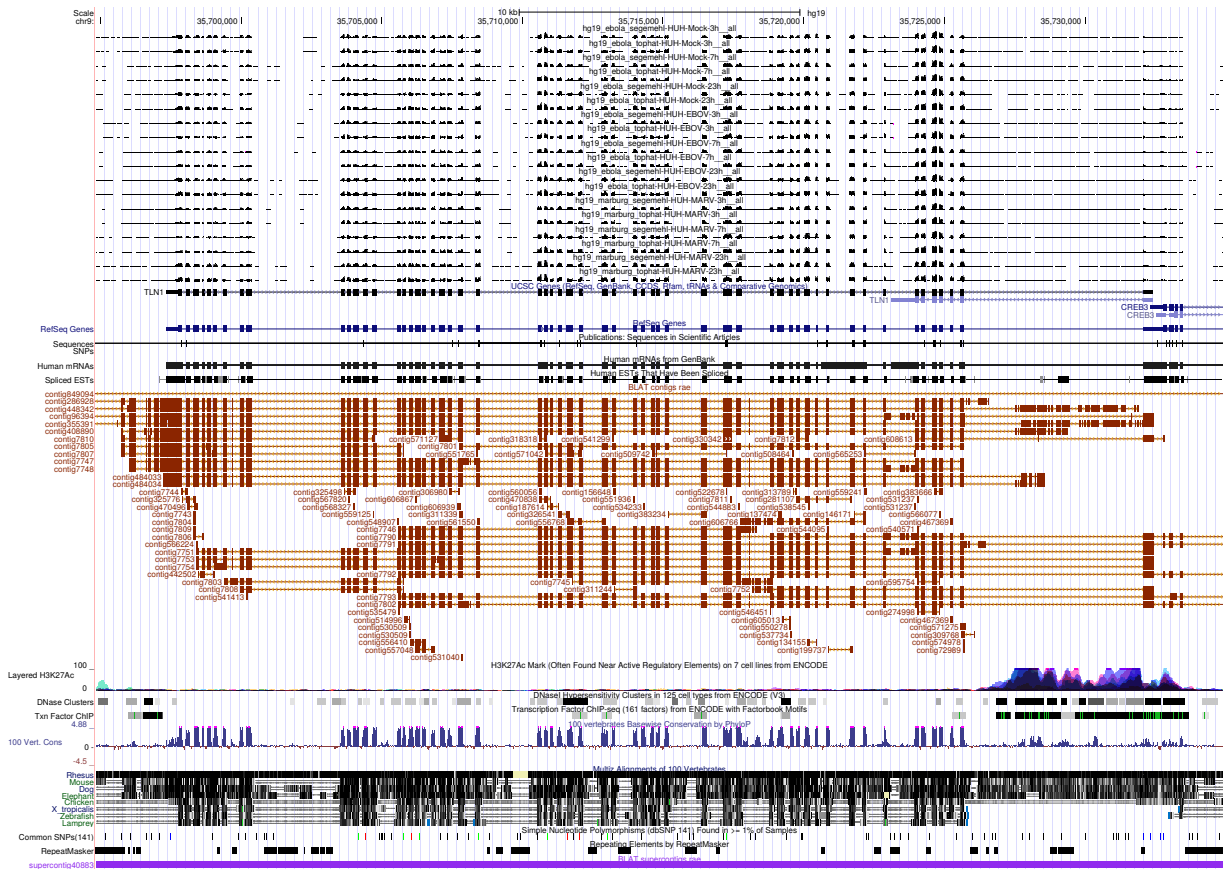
Scale
chr9:
10 kb
hg19
35,700,000
35,705,000
35,710,000
35,715,000
35,720,000
35,725,000
35,730,000
hg19_ebola_segemehl-HUH-Mock-3h__all
hg19_ebola_tophat-HUH-Mock-3h__all
hg19_ebola_segemehl-HUH-Mock-7h__all
hg19_ebola_tophat-HUH-Mock-7h__all
hg19_ebola_segemehl-HUH-Mock-23h__all
hg19_ebola_tophat-HUH-Mock-23h__all
hg19_ebola_segemehl-HUH-EBOV-3h__all
hg19_ebola_tophat-HUH-EBOV-3h__all
hg19_ebola_segemehl-HUH-EBOV-7h__all
hg19_ebola_tophat-HUH-EBOV-7h__all
hg19_ebola_segemehl-HUH-EBOV-23h__all
hg19_ebola_tophat-HUH-EBOV-23h__all
hg19_marburg_segemehl-HUH-MARV-3h__all
hg19_marburg_tophat-HUH-MARV-3h__all
hg19_marburg_segemehl-HUH-MARV-7h__all
hg19_marburg_tophat-HUH-MARV-7h__all
hg19_marburg_segemehl-HUH-MARV-23h__all
hg19_marburg_tophat-HUH-MARV-23h__all
TLN1
UCSC Genes (RefSeq, GenBank, CCDS, Rfam, tRNAs & Comparative Genomics)
TLN1
CREB3
CREB3
RefSeq Genes
RefSeq Genes
Sequences
Publications: Sequences in Scientific Articles
SNPs
Human mRNAs
Human mRNAs from GenBank
Spliced ESTs
Human ESTs That Have Been Spliced
BLAT contigs rae
contig849094
contig286928
contig448342
contig96394
contig355391
contig408890
contig7810
contig7805
contig7807
contig7747
contig7748
contig571127
contig7801
contig551765
contig318318
contig571042
contig541299
contig509742
contig330342
contig508464
contig7812
contig565253
contig608613
contig484033
contig484034
contig7744
contig325776
contig470496
contig7743
contig7804
contig7809
contig7806
contig566224
contig7751
contig7753
contig7754
contig442502
contig7803
contig7808
contig541413
contig325498
contig567820
contig568327
contig559125
contig548907
contig535479
contig514996
contig530509
contig530509
contig559410
contig557048
contig531040
contig306980
contig606867
contig606939
contig311339
contig561550
contig7746
contig7790
contig7791
contig7792
contig7793
contig7802
contig560058
contig470836
contig326541
contig556768
contig156648
contig551936
contig187614
contig534233
contig383234
contig7745
contig311244
contig522678
contig7811
contig544883
contig137474
contig606766
contig544095
contig7752
contig546451
contig605013
contig550278
contig537734
contig134155
contig199737
contig313789
contig281107
contig538545
contig146171
contig559241
contig531237
contig531237
contig383666
contig566077
contig467369
contig540571
contig595754
contig274996
contig467369
contig571275
contig309768
contig574978
contig72989
Layered H3K27Ac
100
0
H3K27Ac Mark (Often Found Near Active Regulatory Elements) on 7 cell lines from ENCODE
DNase Clusters
DNaseI Hypersensitivity Clusters in 125 cell types from ENCODE (V3)
Txn Factor ChIP
Transcription Factor ChIP-seq (161 factors) from ENCODE with Factorbook Motifs
4.88
100 Vert. Cons
100 vertebrates Basewise Conservation by PhyloP
0
-4.5
Multiz Alignments of 100 Vertebrates
Rhesus
Mouse
Dog
Elephant
Chicken
X_tropicalis
Zebrafish
Lamprey
Common SNPs(141)
Simple Nucleotide Polymorphisms (dbSNP 141) Found in >= 1% of Samples
RepeatMasker
Repeating Elements by RepeatMasker
supercontig40883
BLAT supercontigs rae